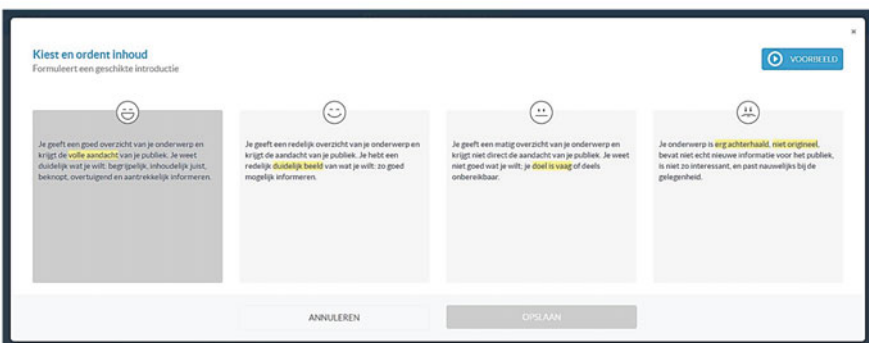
×

Kiest en ordent inhoud
Formuleert een geschikte introductie

VOORBEELD

Je geeft een goed overzicht van je onderwerp en krijgt de volle aandacht van je publiek. Je weet duidelijk wat je wilt: begrijpelijk, inhoudelijk juist, beknopt, overtuigend en aantrekkelijk informeren.

Je geeft een redelijk overzicht van je onderwerp en krijgt de aandacht van je publiek. Je hebt een redelijk duidelijk beeld van wat je wilt: zo goed mogelijk informeren.

Je geeft een matig overzicht van je onderwerp en krijgt niet direct de aandacht van je publiek. Je weet niet goed wat je wilt; je doel is vaag of deels onbereikbaar.

Je onderwerp is erg achterhaald, niet origineel, bevat niet echt nieuwe informatie voor het publiek, is niet zo interessant, en past nauwelijks bij de gelegenheid.

ANNULEREN

OPSLAAN